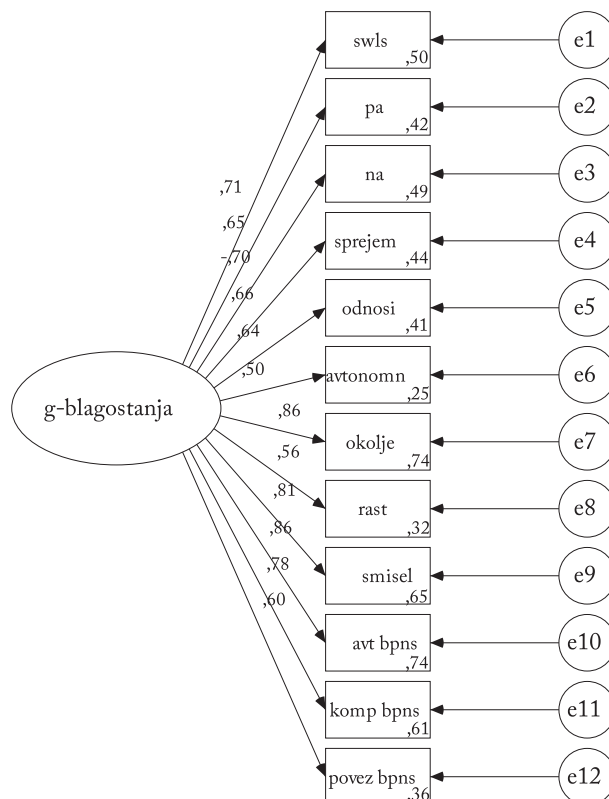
g-blagostanja

,71
,65
-,70
,66
,64
,50
,86
,56
,81
,86
,78
,60

swls ,50
pa ,42
na ,49
sprejem ,44
odnosi ,41
avtonomn ,25
okolje ,74
rast ,32
smisel ,65
avt bpns ,74
komp bpns ,61
povez bpns ,36

e1
e2
e3
e4
e5
e6
e7
e8
e9
e10
e11
e12